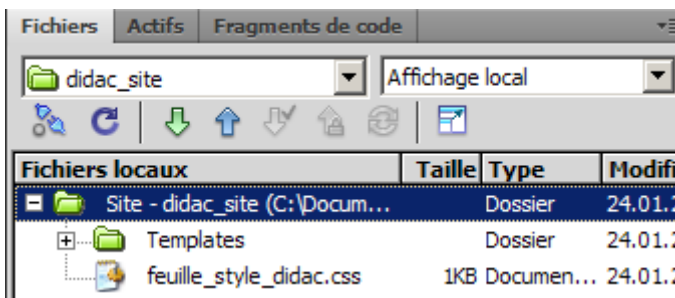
Fichiers | Actifs | Fragments de code

didac_site
Affichage local

| Fichiers locaux | Taille | Type | Modifi |
|---|---|---|---|
| Site - didac_site (C:\Docum... | | Dossier | 24.01.2 |
| Templates | | Dossier | 24.01.2 |
| feuille_style_didac.css | 1KB | Documen... | 24.01.2 |